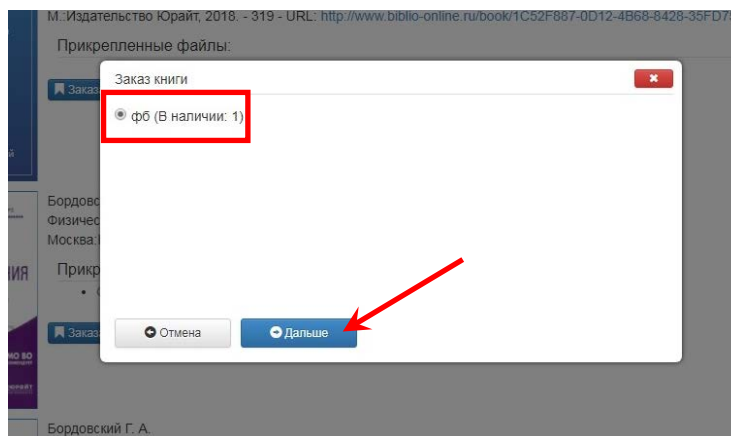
М.:Издательство Юрайт, 2018. - 319 - URL: http://www.biblio-online.ru/book/1C52F887-0D12-4B68-8428-35FD7

Прикрепленные файлы:

Заказ

Заказ книги

фб (В наличии: 1)

Бордовс
Физичес
Москва:

Прикр

Заказ

Отмена

Дальше

Бордовский Г. А.